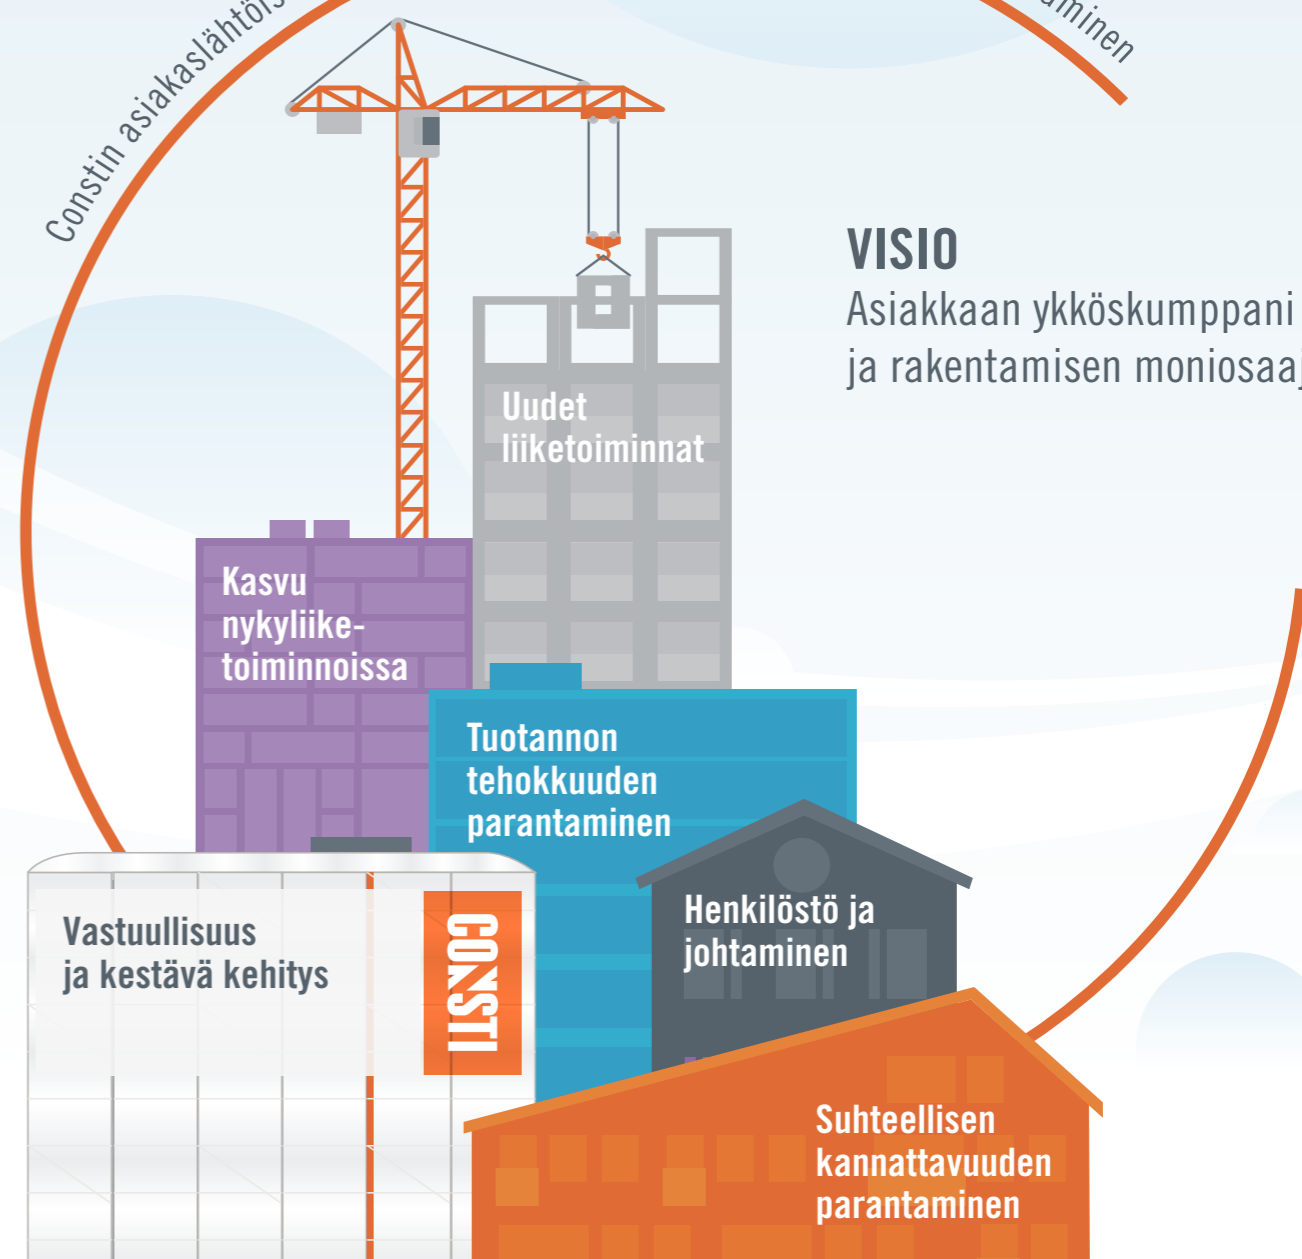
Constin asiakaslähtöis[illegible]

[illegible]aminen

VISIO
Asiakkaan ykköskumppani
ja rakentamisen moniosaaj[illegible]

Uudet liiketoiminnat

Kasvu nykyliiketoiminnoissa

Tuotannon tehokkuuden parantaminen

Henkilöstö ja johtaminen

Vastuullisuus ja kestävä kehitys

CONSTI

Suhteellisen kannattavuuden parantaminen